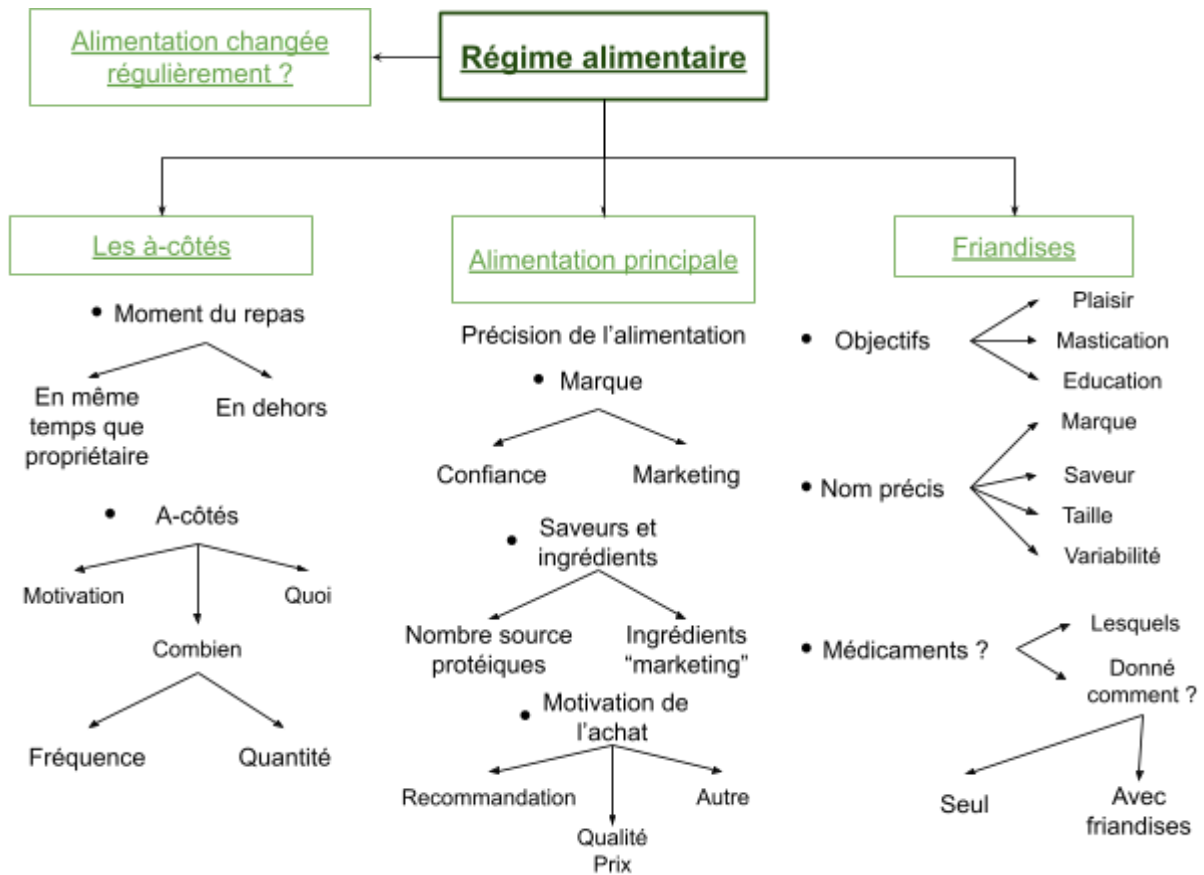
Alimentation changée régulièrement ?

Régime alimentaire

Les à-côtés

• Moment du repas

En même temps que propriétaire

En dehors

• A-côtés

Motivation

Quoi

Combien

Fréquence

Quantité

Alimentation principale

Précision de l'alimentation

• Marque

Confiance

Marketing

• Saveurs et ingrédients

Nombre source protéiques

Ingrédients "marketing"

• Motivation de l'achat

Recommandation

Autre

Qualité
Prix

Friandises

• Objectifs

Plaisir

Mastication

Education

• Nom précis

Marque

Saveur

Taille

Variabilité

• Médicaments ?

Lesquels

Donné comment ?

Seul

Avec friandises